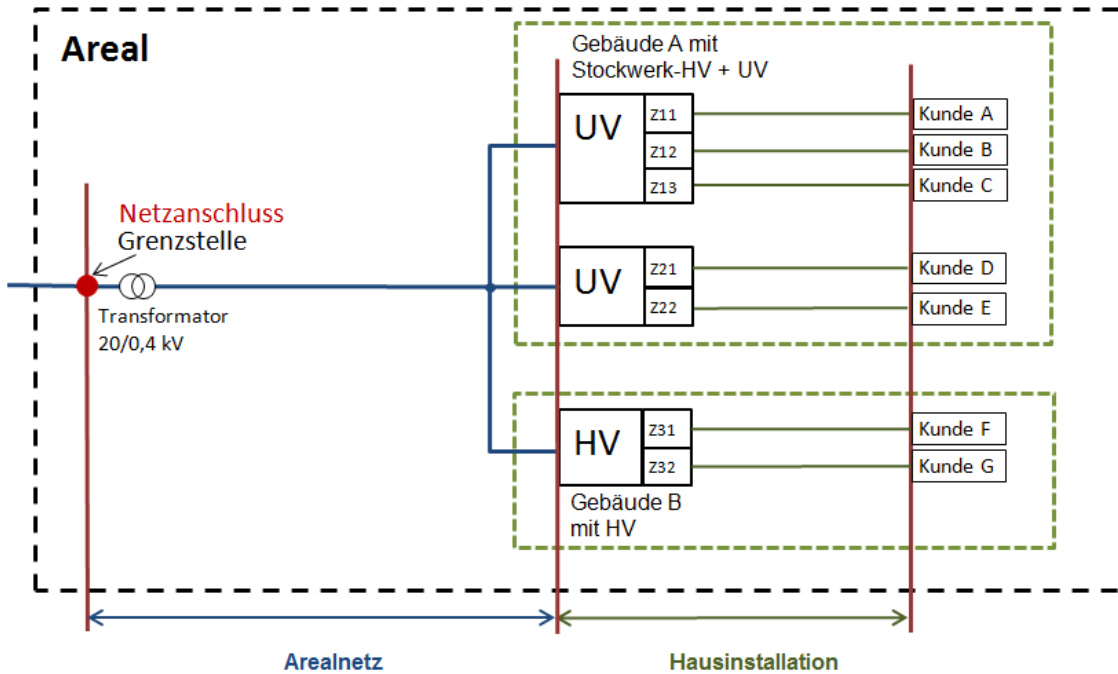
Areal

Netzanschluss
Grenzstelle

Transformator
20/0,4 kV

Gebäude A mit
Stockwerk-HV + UV

UV
Z11
Z12
Z13

Kunde A
Kunde B
Kunde C

UV
Z21
Z22

Kunde D
Kunde E

HV
Z31
Z32

Kunde F
Kunde G

Gebäude B
mit HV

Arealnetz

Hausinstallation